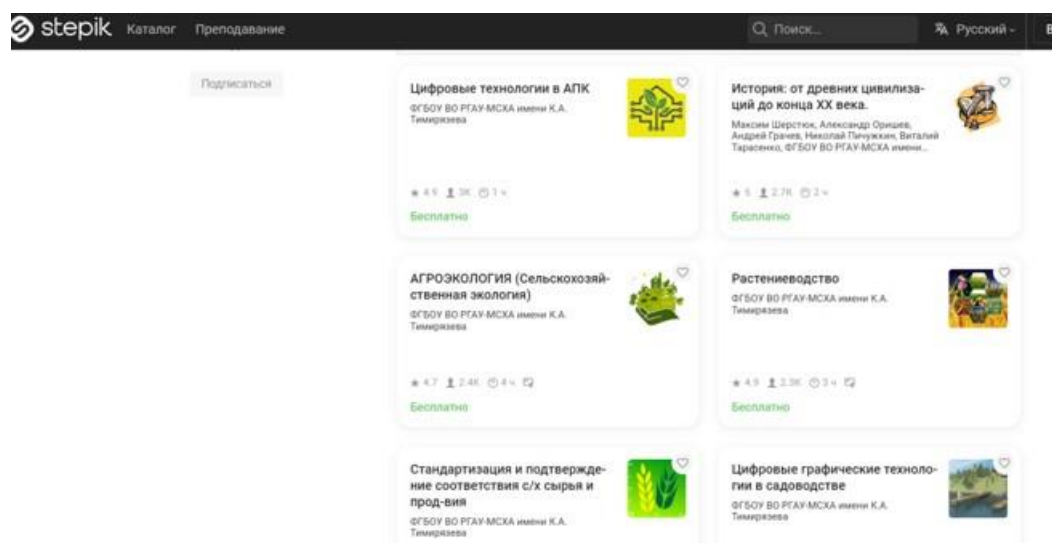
stepik Каталог Преподавание

Поиск...

Русский

Подписаться

Цифровые технологии в АПК
ФГБОУ ВО РГАУ-МСХА имени К.А. Тимирязева

★ 4.9 3K 1 ч

Бесплатно

История: от древних цивилизаций до конца XX века.
Максим Шерстюк, Александр Оришев, Андрей Грачев, Николай Пичужкин, Виталий Тарасенко, ФГБОУ ВО РГАУ-МСХА имени...

★ 5 2.7K 2 ч

Бесплатно

АГРОЭКОЛОГИЯ (Сельскохозяйственная экология)
ФГБОУ ВО РГАУ-МСХА имени К.А. Тимирязева

★ 4.7 2.4K 4 ч

Бесплатно

Растениеводство
ФГБОУ ВО РГАУ-МСХА имени К.А. Тимирязева

★ 4.9 3.3K 3 ч

Бесплатно

Стандартизация и подтверждение соответствия с/х сырья и прод-вия
ФГБОУ ВО РГАУ-МСХА имени К.А. Тимирязева

Цифровые графические технологии в садоводстве
ФГБОУ ВО РГАУ-МСХА имени К.А. Тимирязева